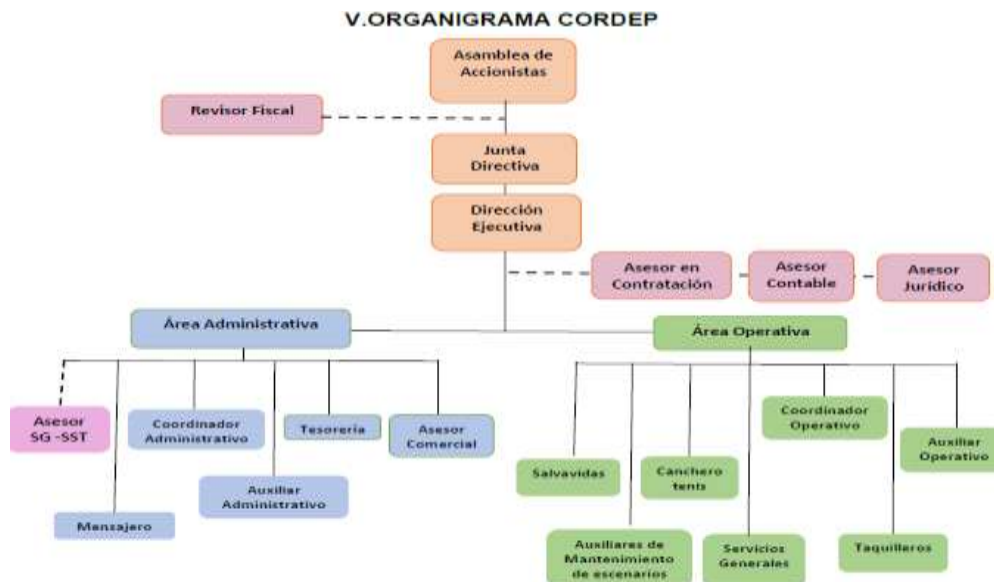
V.ORGANIGRAMA CORDEP

Asamblea de Accionistas

Revisor Fiscal

Junta Directiva

Dirección Ejecutiva

Asesor en Contratación

Asesor Contable

Asesor Jurídico

Área Administrativa

Área Operativa

Asesor SG -SST

Coordinador Administrativo

Tesorería

Asesor Comercial

Auxiliar Administrativo

Mensajero

Salvavidas

Canchero tenis

Coordinador Operativo

Auxiliar Operativo

Auxiliares de Mantenimiento de escenarios

Servicios Generales

Taquilleros